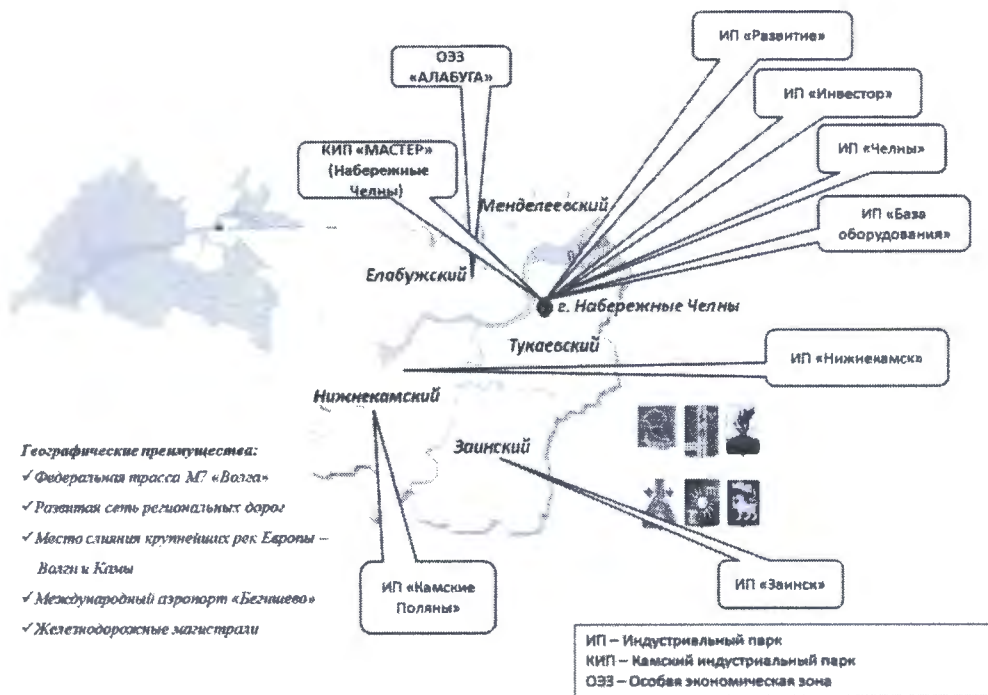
ИП «Развитие»

ОЭЗ «АЛАБУГА»

ИП «Инвестор»

ИП «Челны»

КИП «МАСТЕР» (Набережные Челны)

Менделеевский

ИП «База оборудования»

Елабужский

г. Набережные Челны

Тукаевский

ИП «Нижнекамск»

Нижнекамский

Заинский

Географические преимущества:
✓Федеральная трасса М7 «Волга»
✓Развитая сеть региональных дорог
✓Место слияния крупнейших рек Европы – Волги и Камы
✓Международный аэропорт «Бегишево»
✓Железнодорожные магистрали

ИП «Камские Поляны»

ИП «Заинск»

ИП – Индустриальный парк
КИП – Камский индустриальный парк
ОЭЗ – Особая экономическая зона